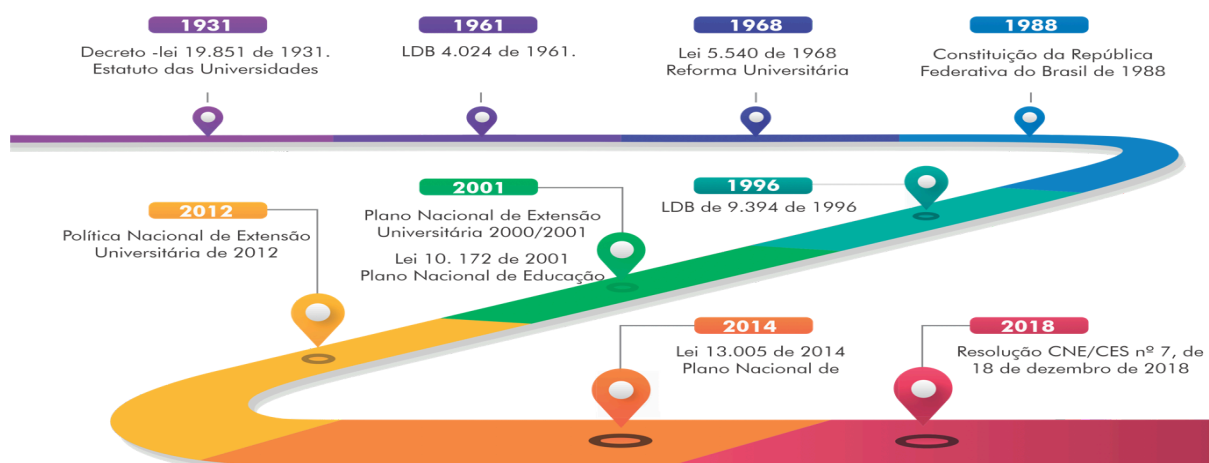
1931
Decreto -lei 19.851 de 1931. Estatuto das Universidades

1961
LDB 4.024 de 1961.

1968
Lei 5.540 de 1968 Reforma Universitária

1988
Constituição da República Federativa do Brasil de 1988

2012
Política Nacional de Extensão Universitária de 2012

2001
Plano Nacional de Extensão Universitária 2000/2001

Lei 10. 172 de 2001 Plano Nacional de Educação

1996
LDB de 9.394 de 1996

2014
Lei 13.005 de 2014 Plano Nacional de

2018
Resolução CNE/CES nº 7, de 18 de dezembro de 2018